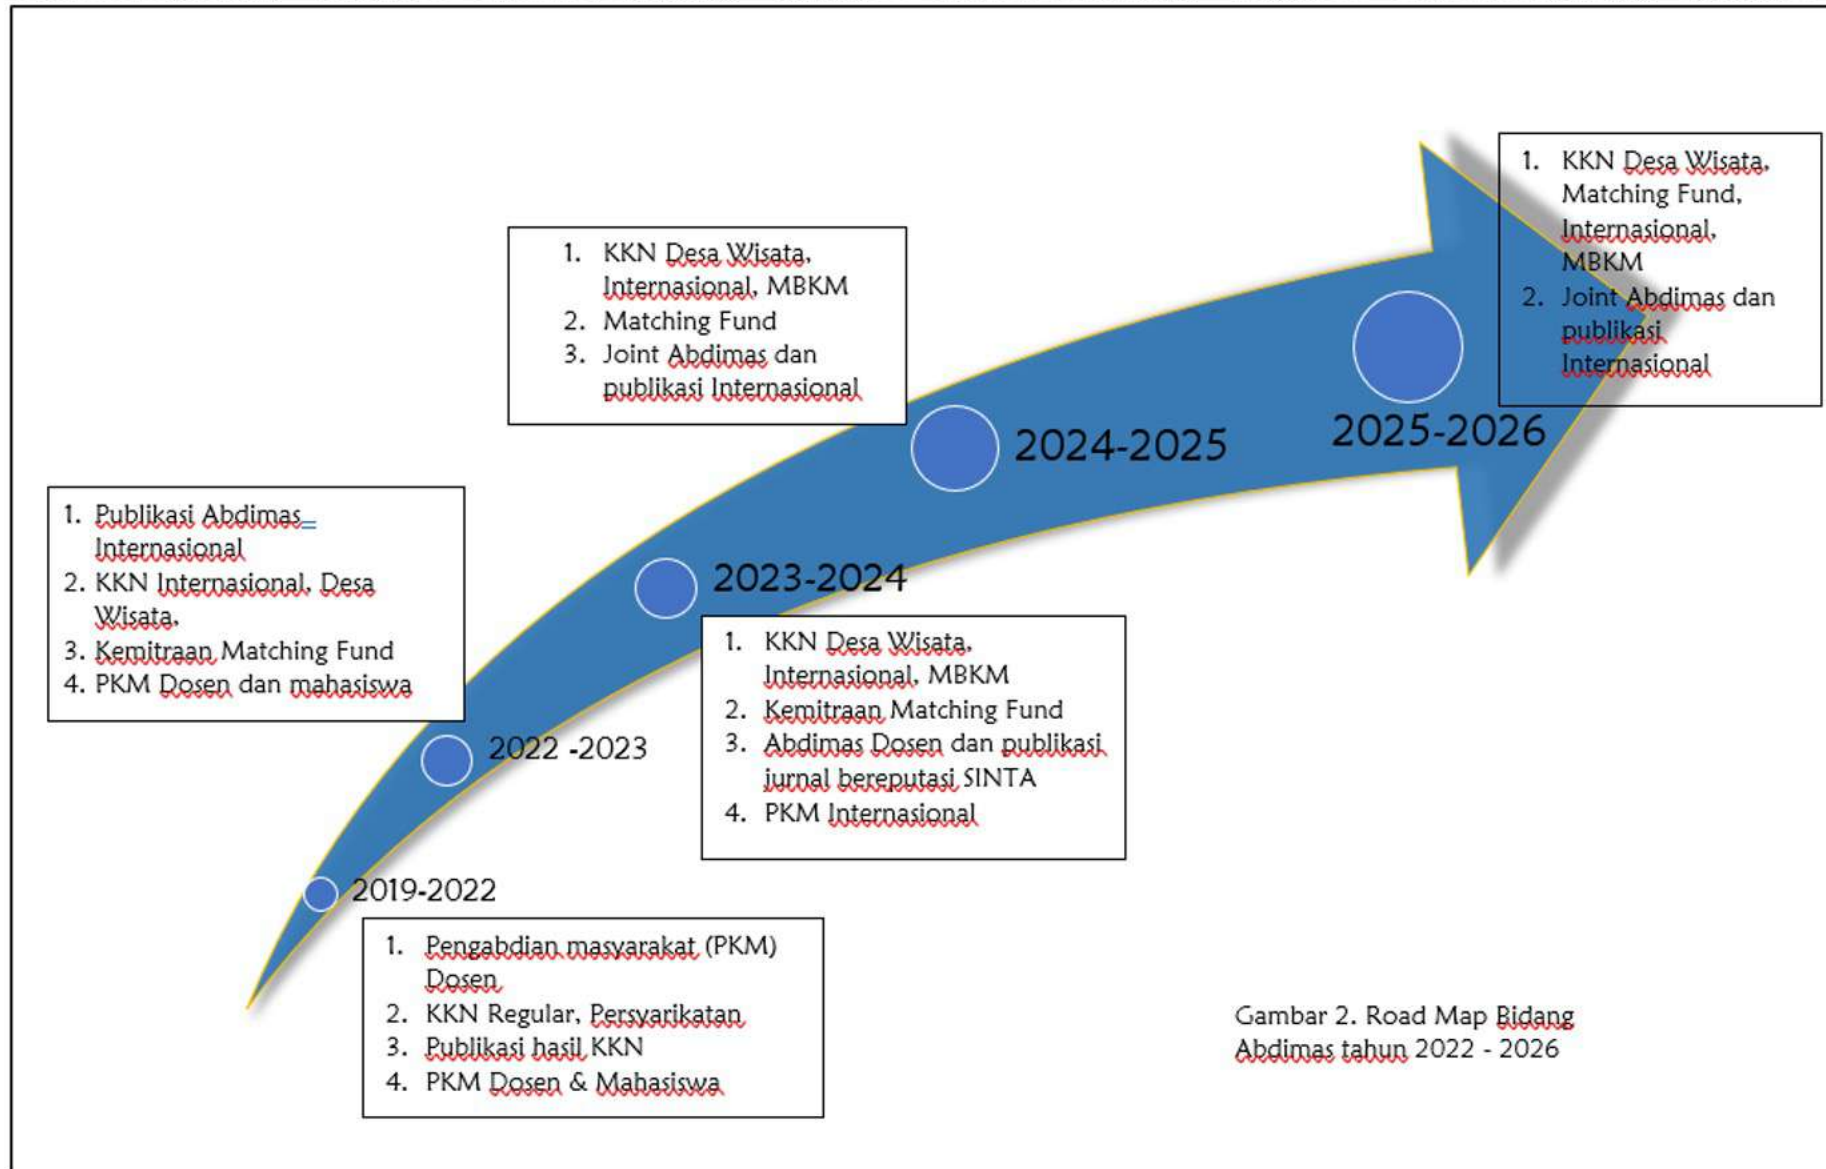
1. KKN Desa Wisata, Matching Fund, Internasional, MBKM
2. Joint Abdimas dan publikasi Internasional

1. KKN Desa Wisata, Internasional, MBKM
2. Matching Fund
3. Joint Abdimas dan publikasi Internasional

2025-2026

2024-2025

1. Publikasi Abdimas Internasional
2. KKN Internasional, Desa Wisata,
3. Kemitraan Matching Fund
4. PKM Dosen dan mahasiswa

2023-2024

1. KKN Desa Wisata, Internasional, MBKM
2. Kemitraan Matching Fund
3. Abdimas Dosen dan publikasi jurnal bereputasi SINTA
4. PKM Internasional

2022 -2023

2019-2022

1. Pengabdian masyarakat (PKM) Dosen
2. KKN Regular, Persyarikatan
3. Publikasi hasil KKN
4. PKM Dosen & Mahasiswa

Gambar 2. Road Map Bidang Abdimas tahun 2022 - 2026